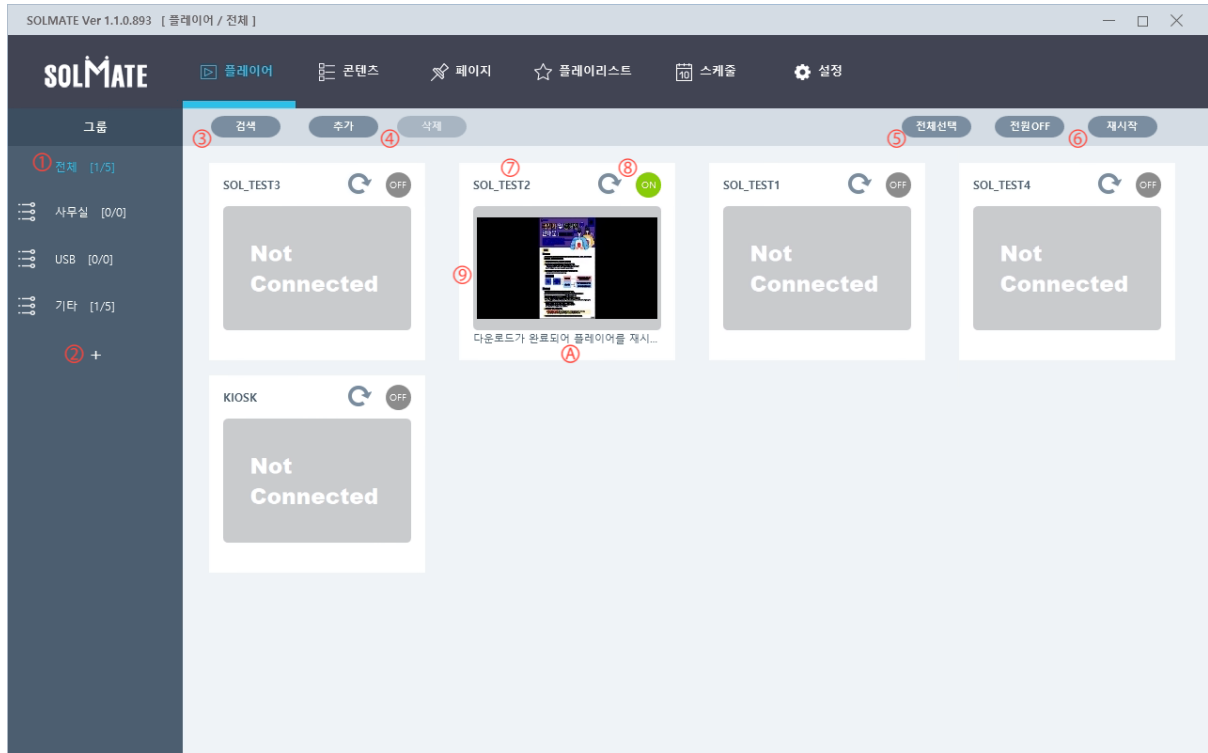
SOLMATE Ver 1.1.0.893 [ 플레이어 / 전체 ]

SOLMATE

플레이어 콘텐츠 페이지 플레이리스트 스케줄 설정

그룹

① 전체 [1/5]

사무실 [0/0]

USB [0/0]

기타 [1/5]

② +

③ 검색 추가 ④ 삭제

⑤ 전체선택 전원OFF ⑥ 재시작

SOL_TEST3 OFF

Not Connected

⑦ SOL_TEST2 ⑧ ON

⑨

다운로드가 완료되어 플레이어를 재시...

Ⓐ

SOL_TEST1 OFF

Not Connected

SOL_TEST4 OFF

Not Connected

KIOSK OFF

Not Connected